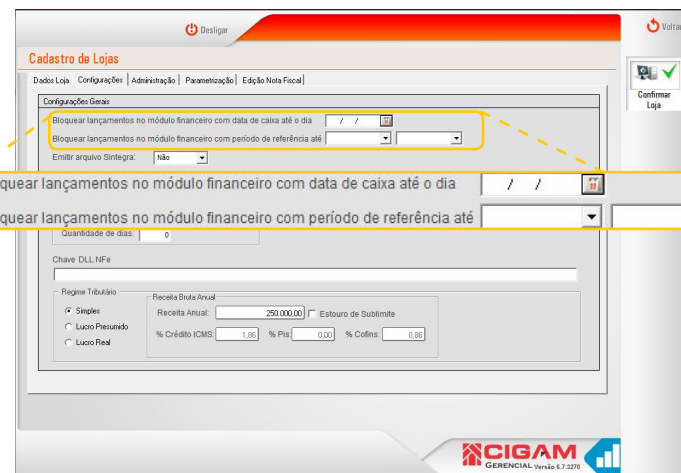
Desligar

Voltar

Cadastro de Lojas

Dados Loja | Configurações | Administração | Parametrização | Edição Nota Fiscal

Confirmar Loja

Configurações Gerais

Bloquear lançamentos no módulo financeiro com data de caixa até o dia / /

Bloquear lançamentos no módulo financeiro com período de referência até

Emitir arquivo Sintegra: Não

quear lançamentos no módulo financeiro com data de caixa até o dia / /

quear lançamentos no módulo financeiro com período de referência até

Quantidade de dias: 0

Chave DLL NFe

Regime Tributário

Simples

Lucro Presumido

Lucro Real

Receita Bruta Anual

Receita Anual: 250.000,00

Estouro de Sublimite

% Crédito ICMS: 1,86

% Pis: 0,00

% Cofins: 0,86

CIGAM GERENCIAL Versão 6.7.3270